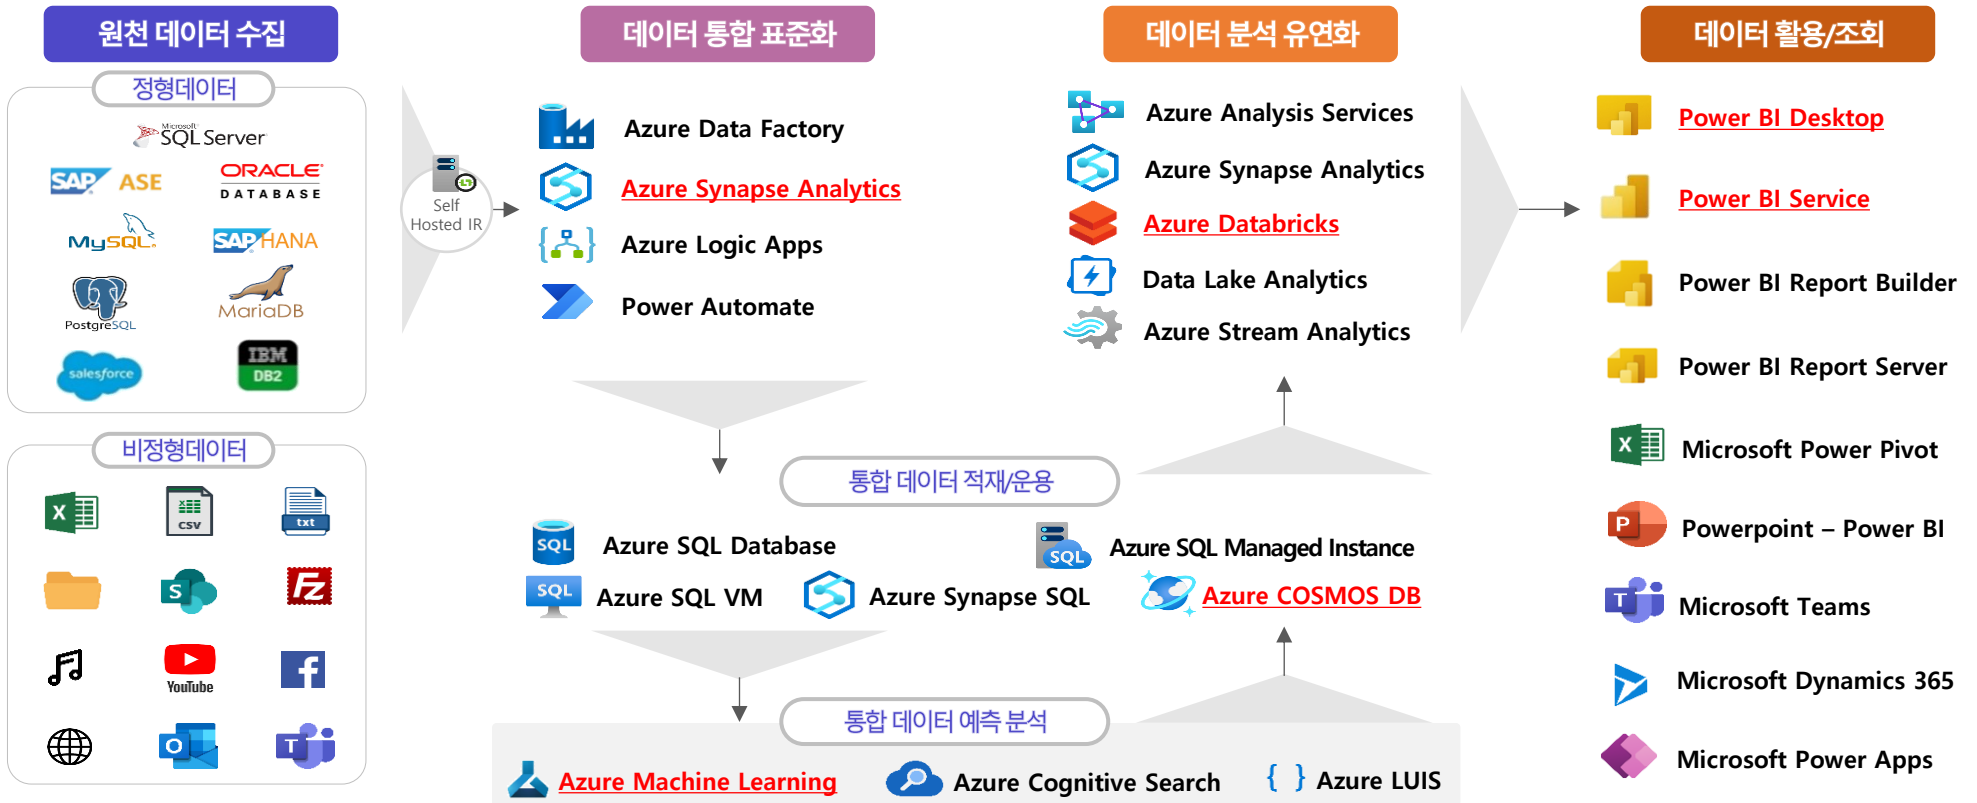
원천 데이터 수집

정형데이터

Microsoft SQL Server
SAP ASE
ORACLE DATABASE
MySQL
SAP HANA
PostgreSQL
MariaDB
salesforce
IBM DB2

비정형데이터

csv
txt
S
FZ
YouTube
O
T

Self Hosted IR

데이터 통합 표준화

Azure Data Factory
Azure Synapse Analytics
Azure Logic Apps
Power Automate

데이터 분석 유연화

Azure Analysis Services
Azure Synapse Analytics
Azure Databricks
Data Lake Analytics
Azure Stream Analytics

데이터 활용/조회

Power BI Desktop
Power BI Service
Power BI Report Builder
Power BI Report Server
Microsoft Power Pivot
Powerpoint – Power BI
Microsoft Teams
Microsoft Dynamics 365
Microsoft Power Apps

통합 데이터 적재/운용

SQL Azure SQL Database
SQL Azure SQL VM
Azure Synapse SQL
SQL Azure SQL Managed Instance
Azure COSMOS DB

통합 데이터 예측 분석

Azure Machine Learning
Azure Cognitive Search
{ } Azure LUIS